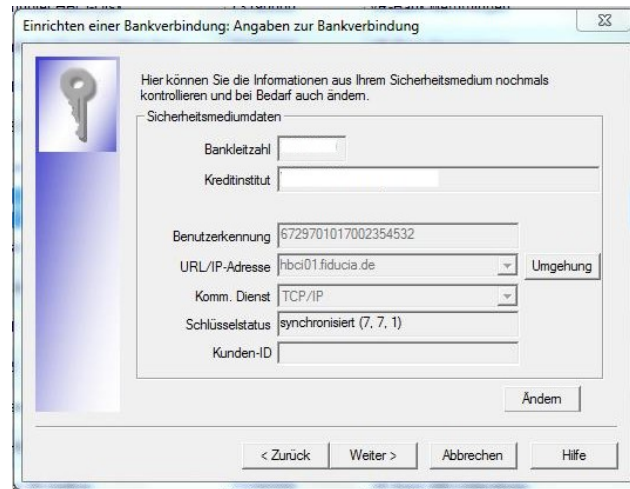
Einrichten einer Bankverbindung: Angaben zur Bankverbindung

Hier können Sie die Informationen aus Ihrem Sicherheitsmedium nochmals kontrollieren und bei Bedarf auch ändern.

Sicherheitsmediumdaten

Bankleitzahl

Kreditinstitut

Benutzerkennung 6729701017002354532

URL/IP-Adresse hbci01.fiducia.de

Umgehung

Komm. Dienst TCP/IP

Schlüsselstatus synchronisiert (7, 7, 1)

Kunden-ID

Ändern

< Zurück

Weiter >

Abbrechen

Hilfe